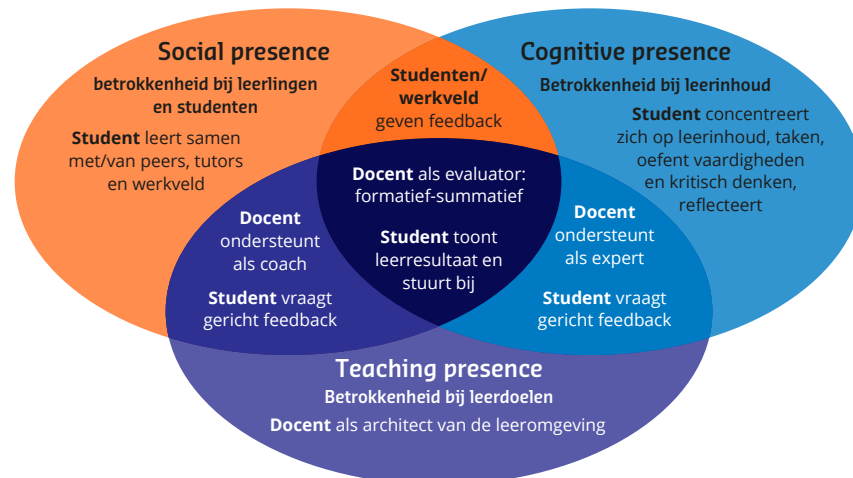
Social presence
betrokkenheid bij leerlingen en studenten
Student leert samen met/van peers, tutors en werkveld

Studenten/ werkveld geven feedback

Cognitive presence
Betrokkenheid bij leerinhoud
Student concentreert zich op leerinhoud, taken, oefent vaardigheden en kritisch denken, reflecteert

Docent als evaluator: formatief-summatief
Student toont leerresultaat en stuurt bij

Docent ondersteunt als coach
Student vraagt gericht feedback

Docent ondersteunt als expert
Student vraagt gericht feedback

Teaching presence
Betrokkenheid bij leerdoelen
Docent als architect van de leeromgeving